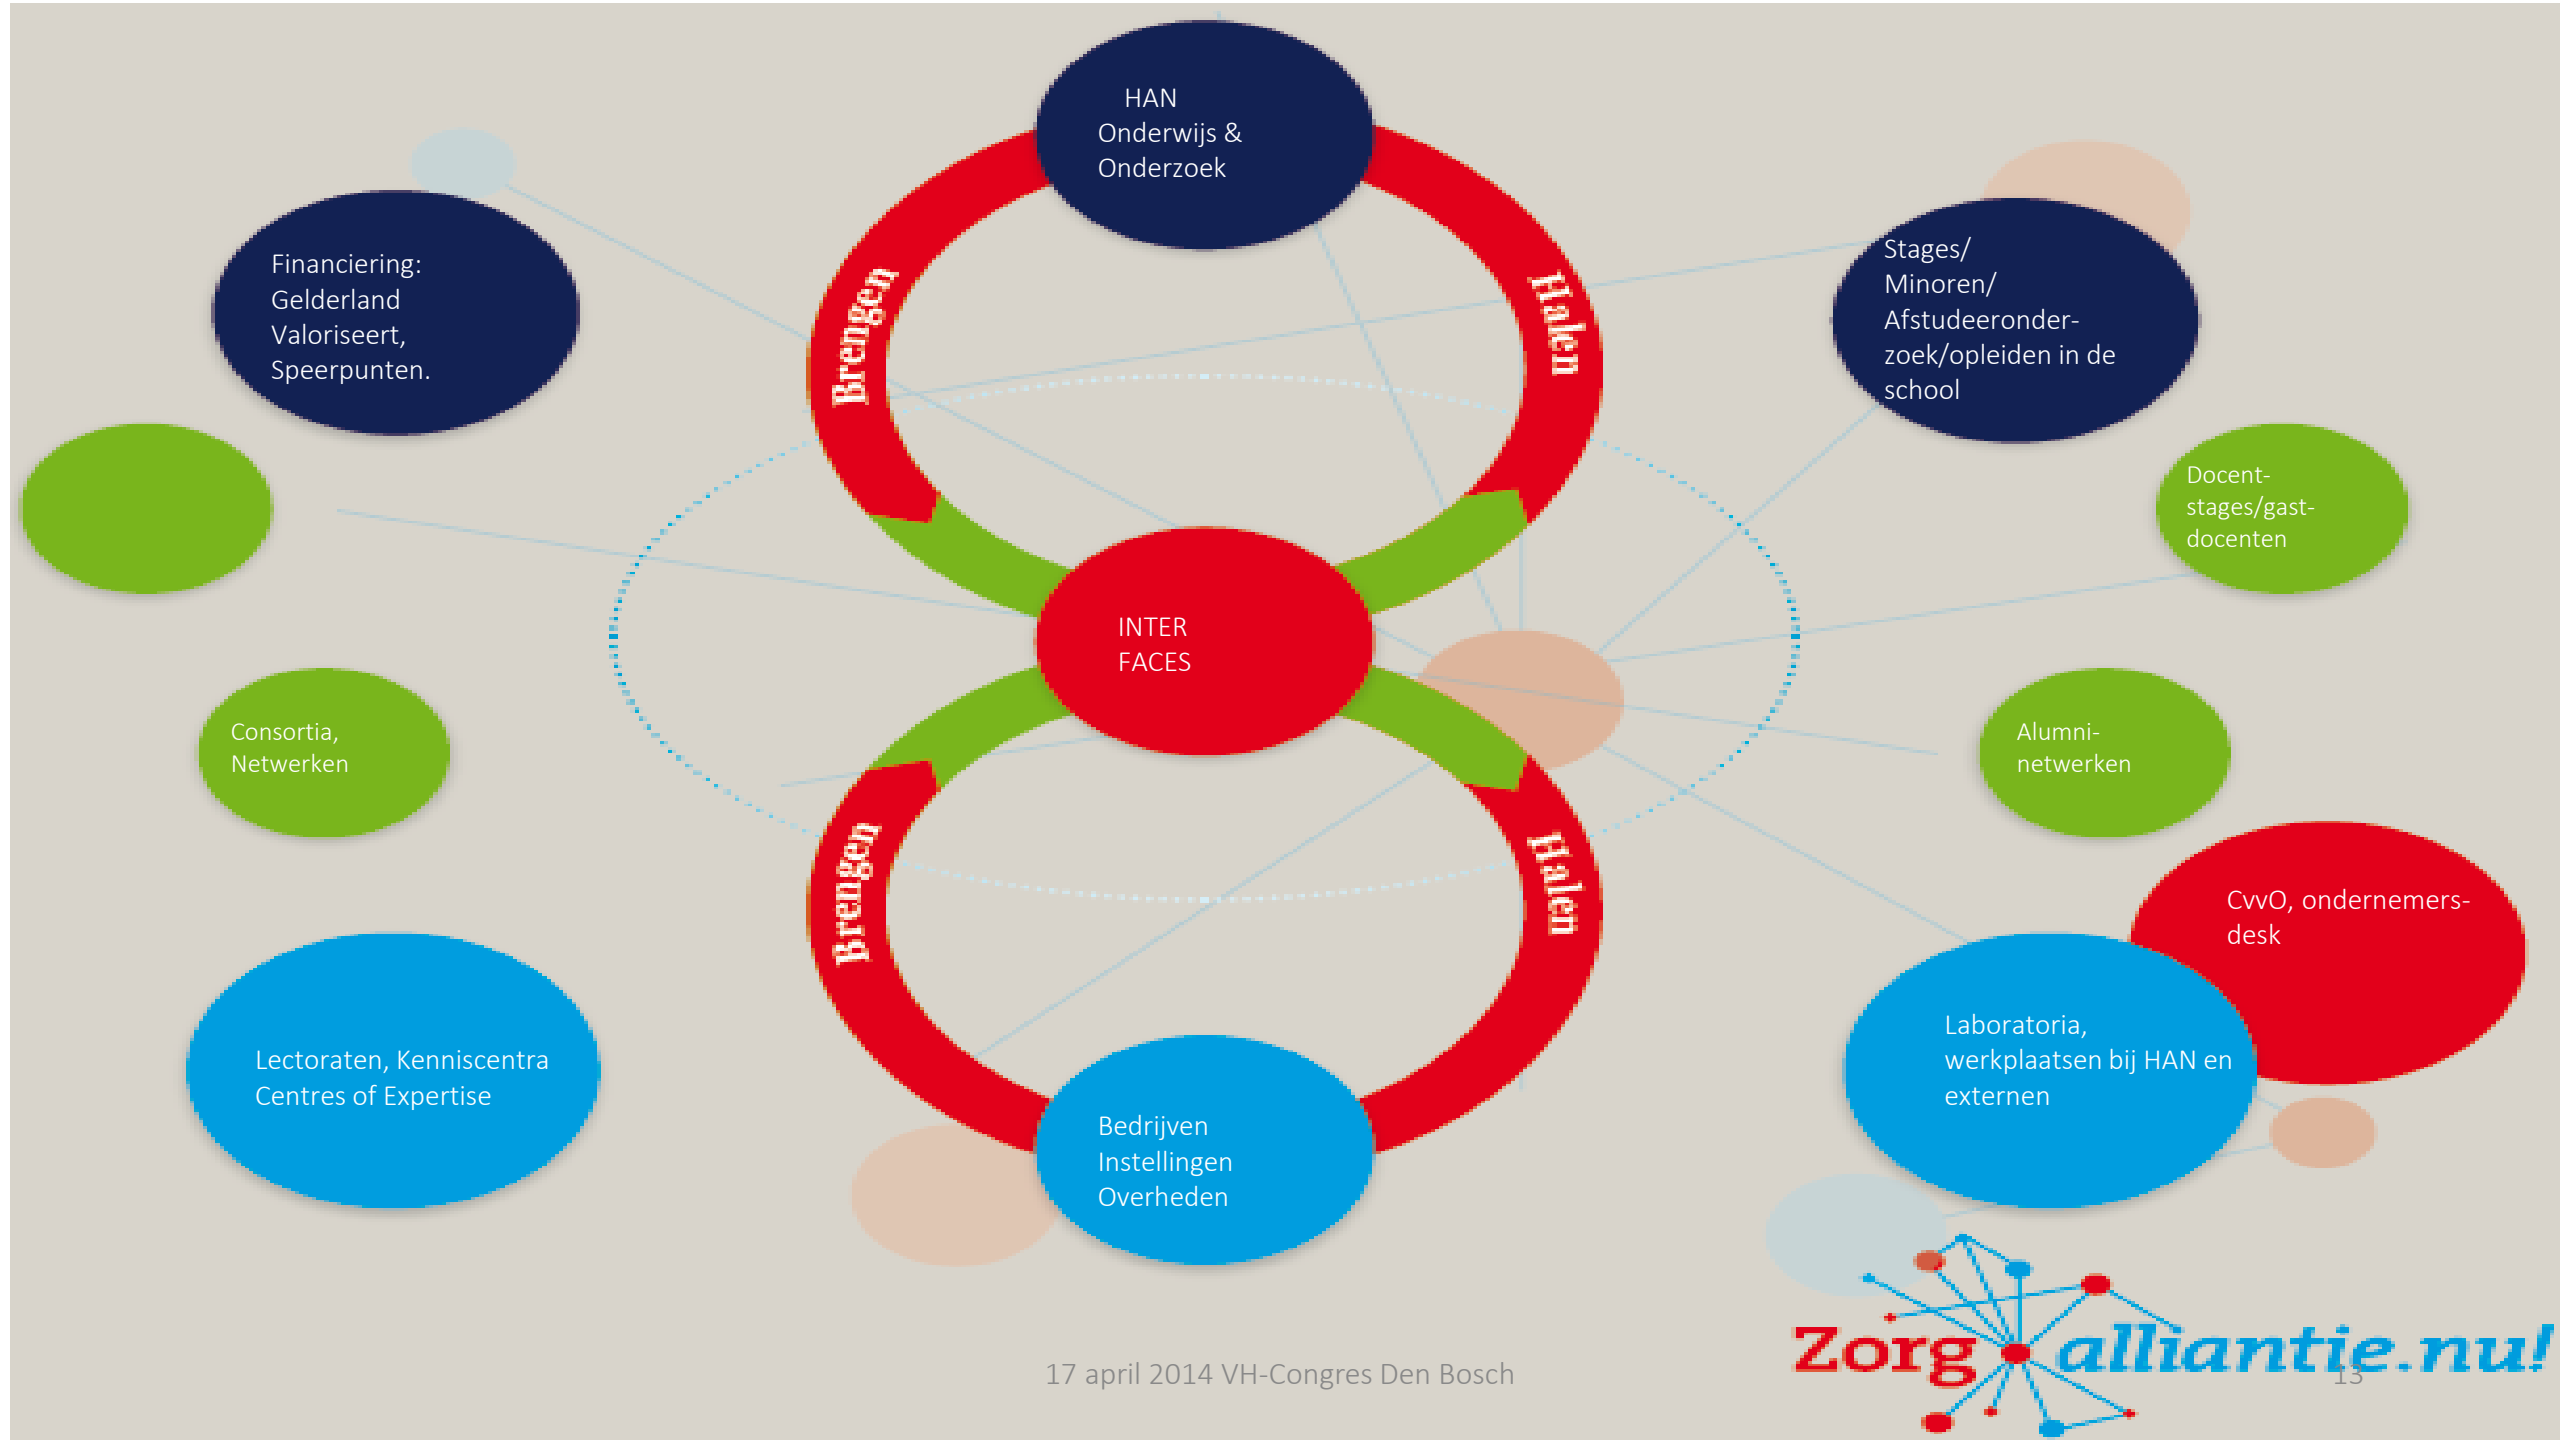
HAN
Onderwijs &
Onderzoek

Financiering:
Gelderland
Valoriseert,
Speerpunten.

Brengen

Halen

Stages/
Minoren/
Afstudeeronderzoek/opleiden in de school

Docentstages/gastdocenten

INTER
FACES

Consortia,
Netwerken

Alumninetwerken

Brengen

Halen

CvvO, ondernemersdesk

Laboratoria,
werkplaatsen bij HAN en
externen

Lectoraten, Kenniscentra
Centres of Expertise

Bedrijven
Instellingen
Overheden

17 april 2014 VH-Congres Den Bosch

13

Zorg alliantie.nu!